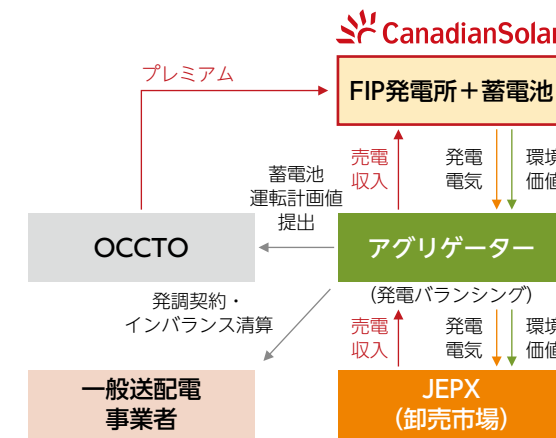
CanadianSolar

プレミアム

FIP発電所＋蓄電池

売電
収入

発電
電気

環境
価値

蓄電池
運転計画値
提出

OCCTO

アグリゲーター

（発電バランシング）

発調契約・
インバランス清算

売電
収入

発電
電気

環境
価値

一般送配電
事業者

JEPX
（卸売市場）